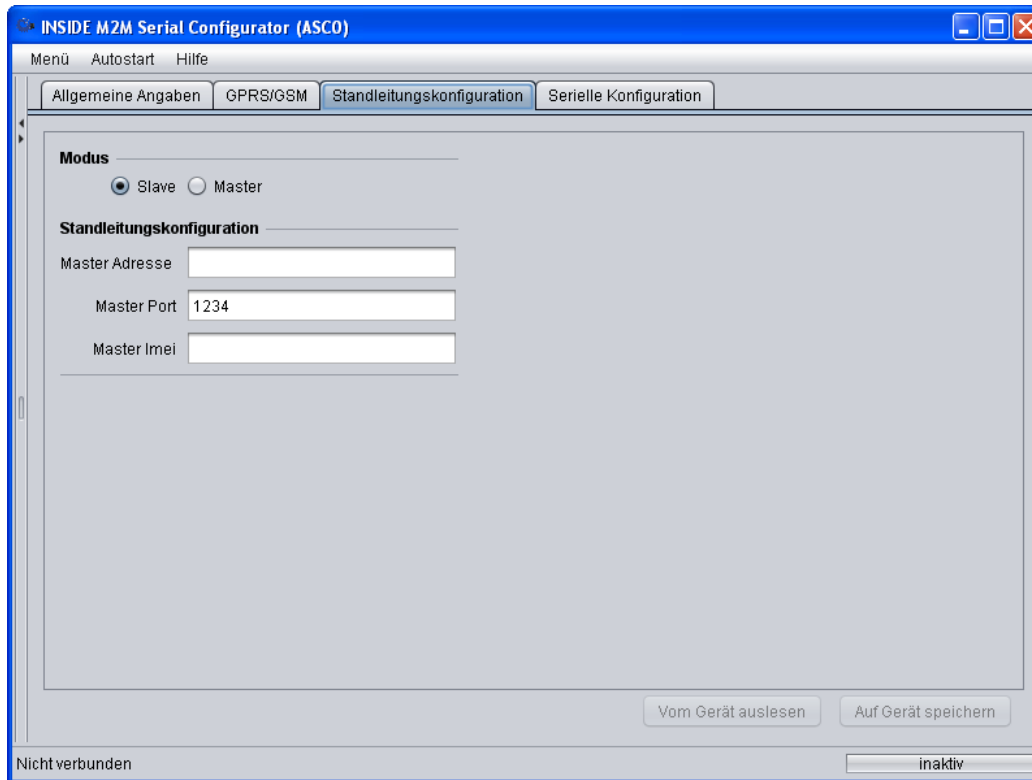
INSIDE M2M Serial Configurator (ASCO)

Menü Autostart Hilfe

Allgemeine Angaben | GPRS/GSM | Standleitungskonfiguration | Serielle Konfiguration

Modus

Slave Master

Standleitungskonfiguration

Master Adresse

Master Port 1234

Master Imei

Vom Gerät auslesen | Auf Gerät speichern

Nicht verbunden

inaktiv